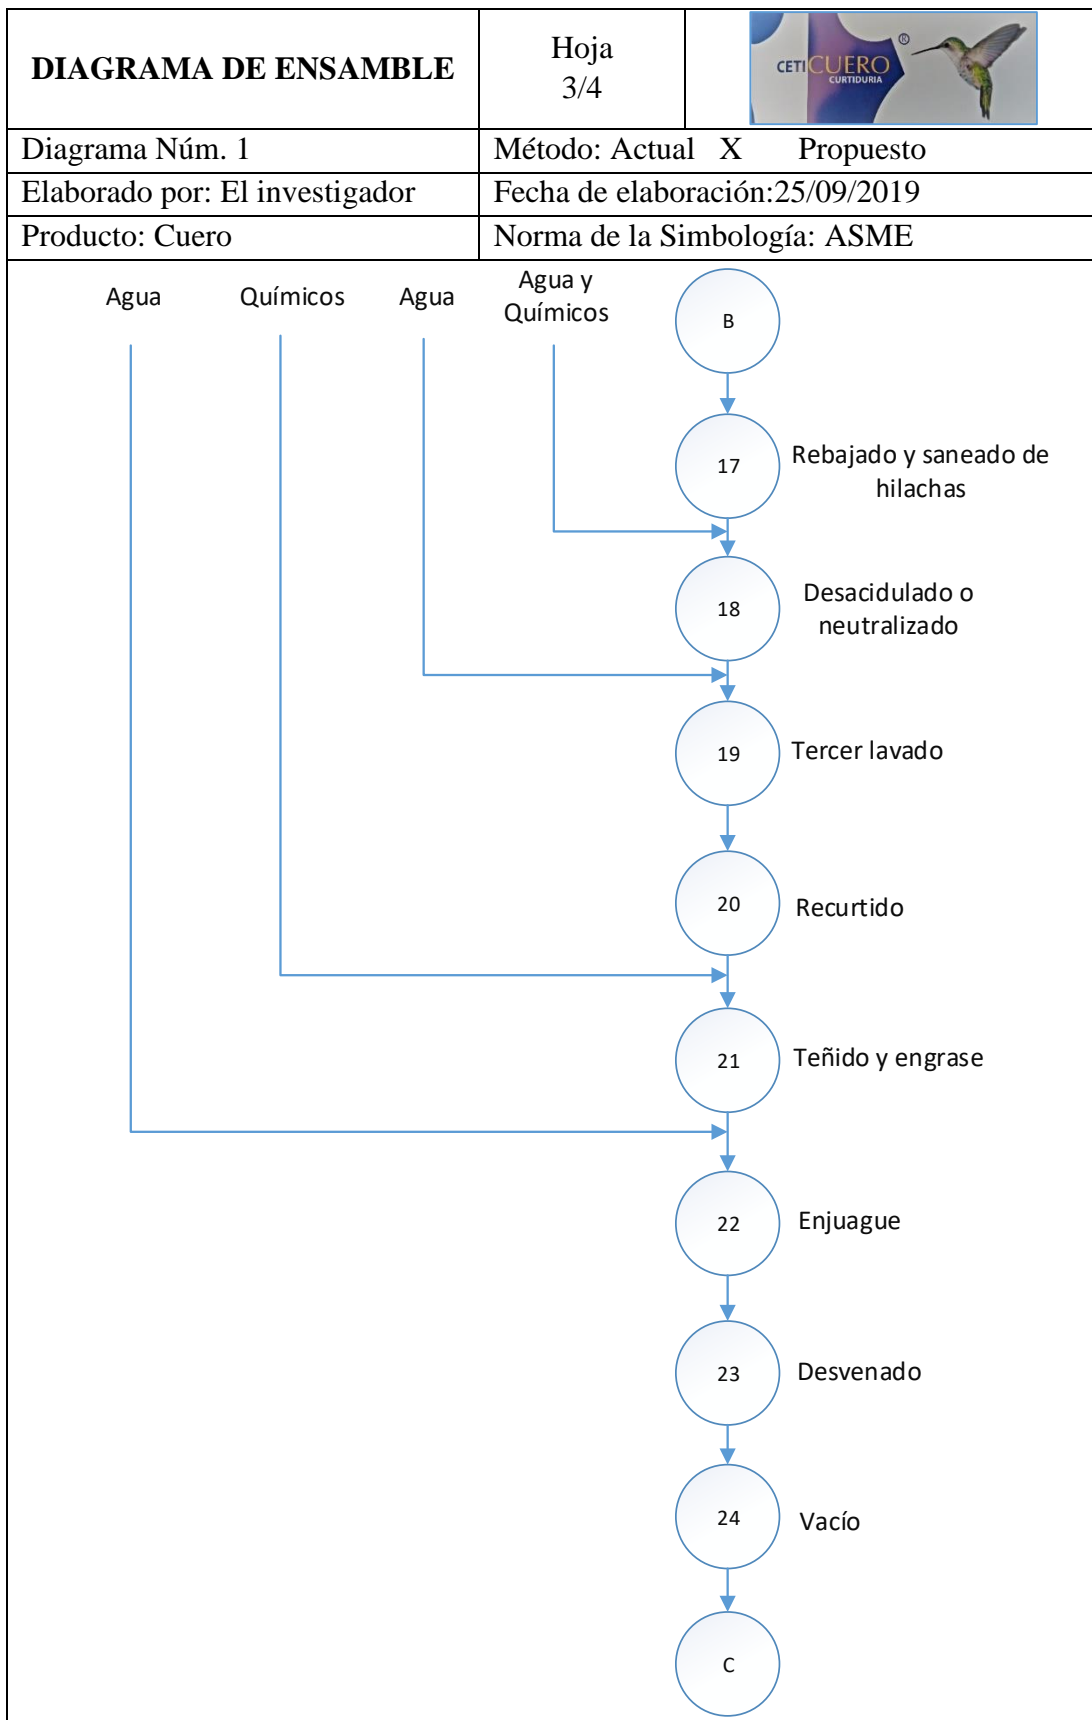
| DIAGRAMA DE ENSAMBLE | Hoja 3/4 | CETI CUERO® CURTIDURIA |
|---|---|---|
| Diagrama Núm. 1 | Método: Actual X Propuesto | |
| Elaborado por: El investigador | Fecha de elaboración:25/09/2019 | |
| Producto: Cuero | Norma de la Simbología: ASME | |

Agua
Químicos
Agua
Agua y Químicos

B
17 Rebajado y saneado de hilachas
18 Desacidulado o neutralizado
19 Tercer lavado
20 Recurtido
21 Teñido y engrase
22 Enjuague
23 Desvenado
24 Vacío
C